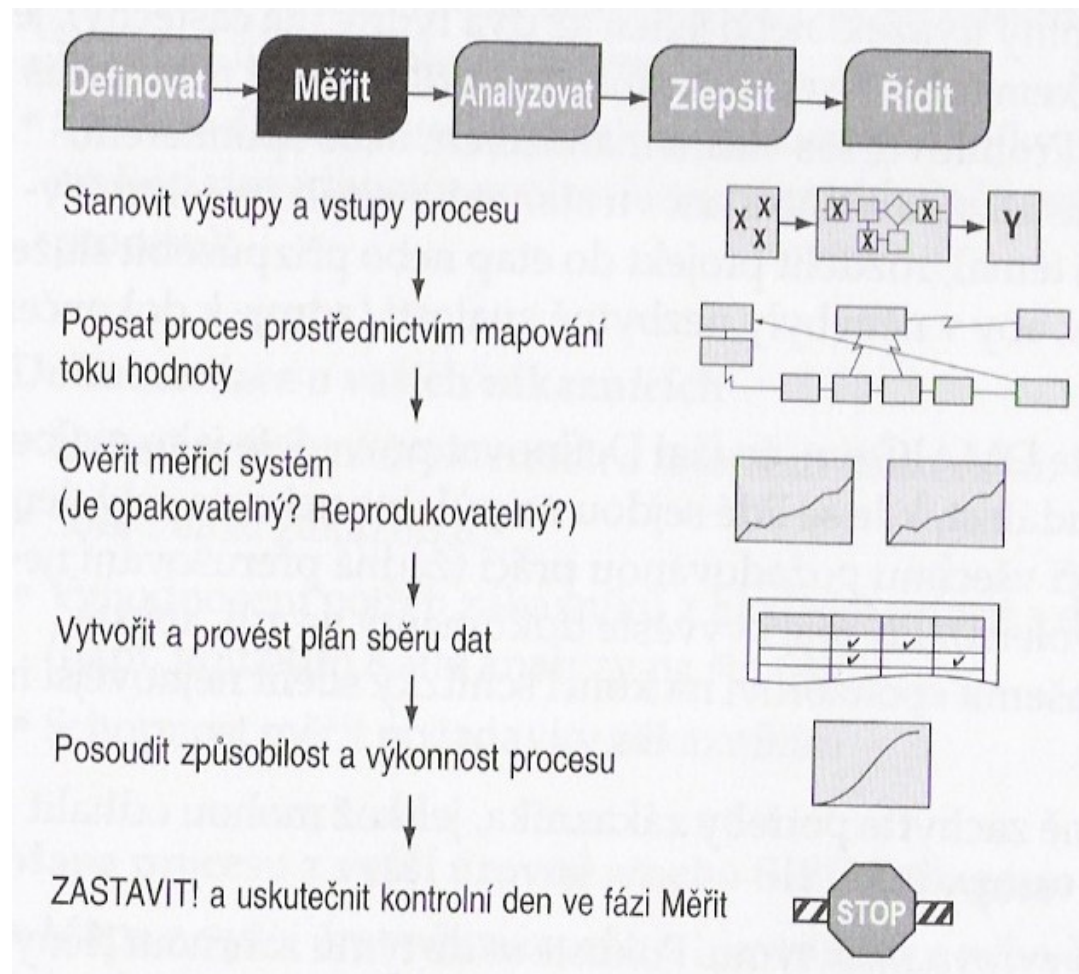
Definovat
Měřit
Analyzovat
Zlepšit
Řídit

Stanovit výstupy a vstupy procesu

X X X
X
X
X
Y

Popsat proces prostřednictvím mapování toku hodnoty

Ověřit měřicí systém (Je opakovatelný? Reprodukovatelný?)

Vytvořit a provést plán sběru dat

Posoudit způsobilost a výkonnost procesu

ZASTAVIT! a uskutečnit kontrolní den ve fázi Měřit

STOP